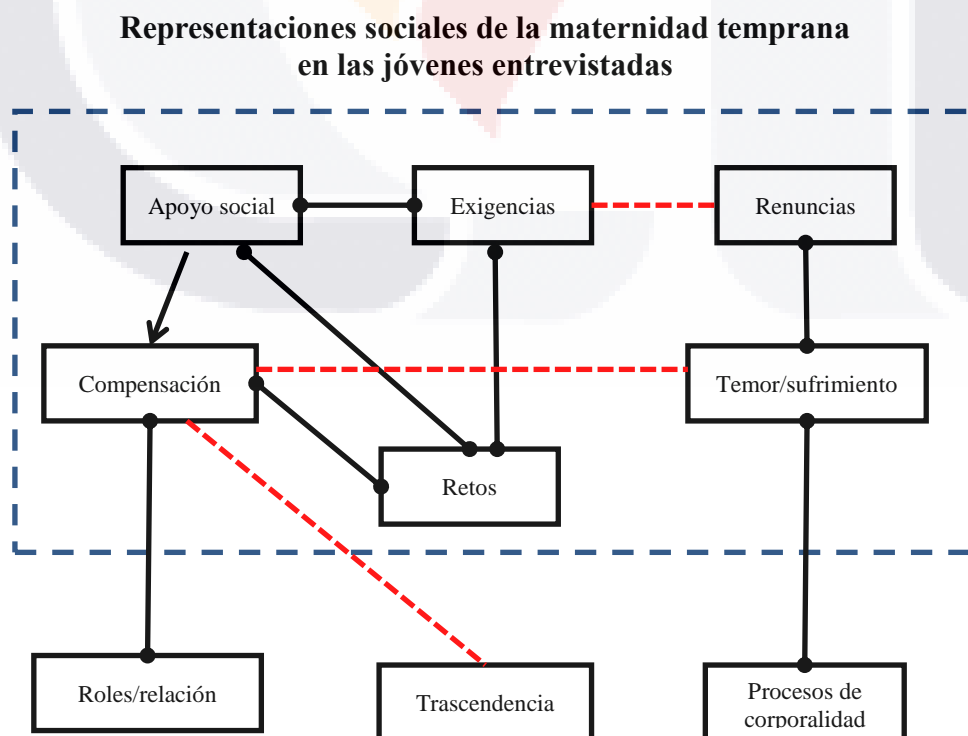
Representaciones sociales de la maternidad temprana en las jóvenes entrevistadas

Apoyo social

Exigencias

Renuncias

Compensación

Temor/sufrimiento

Retos

Roles/relación

Trascendencia

Procesos de corporalidad